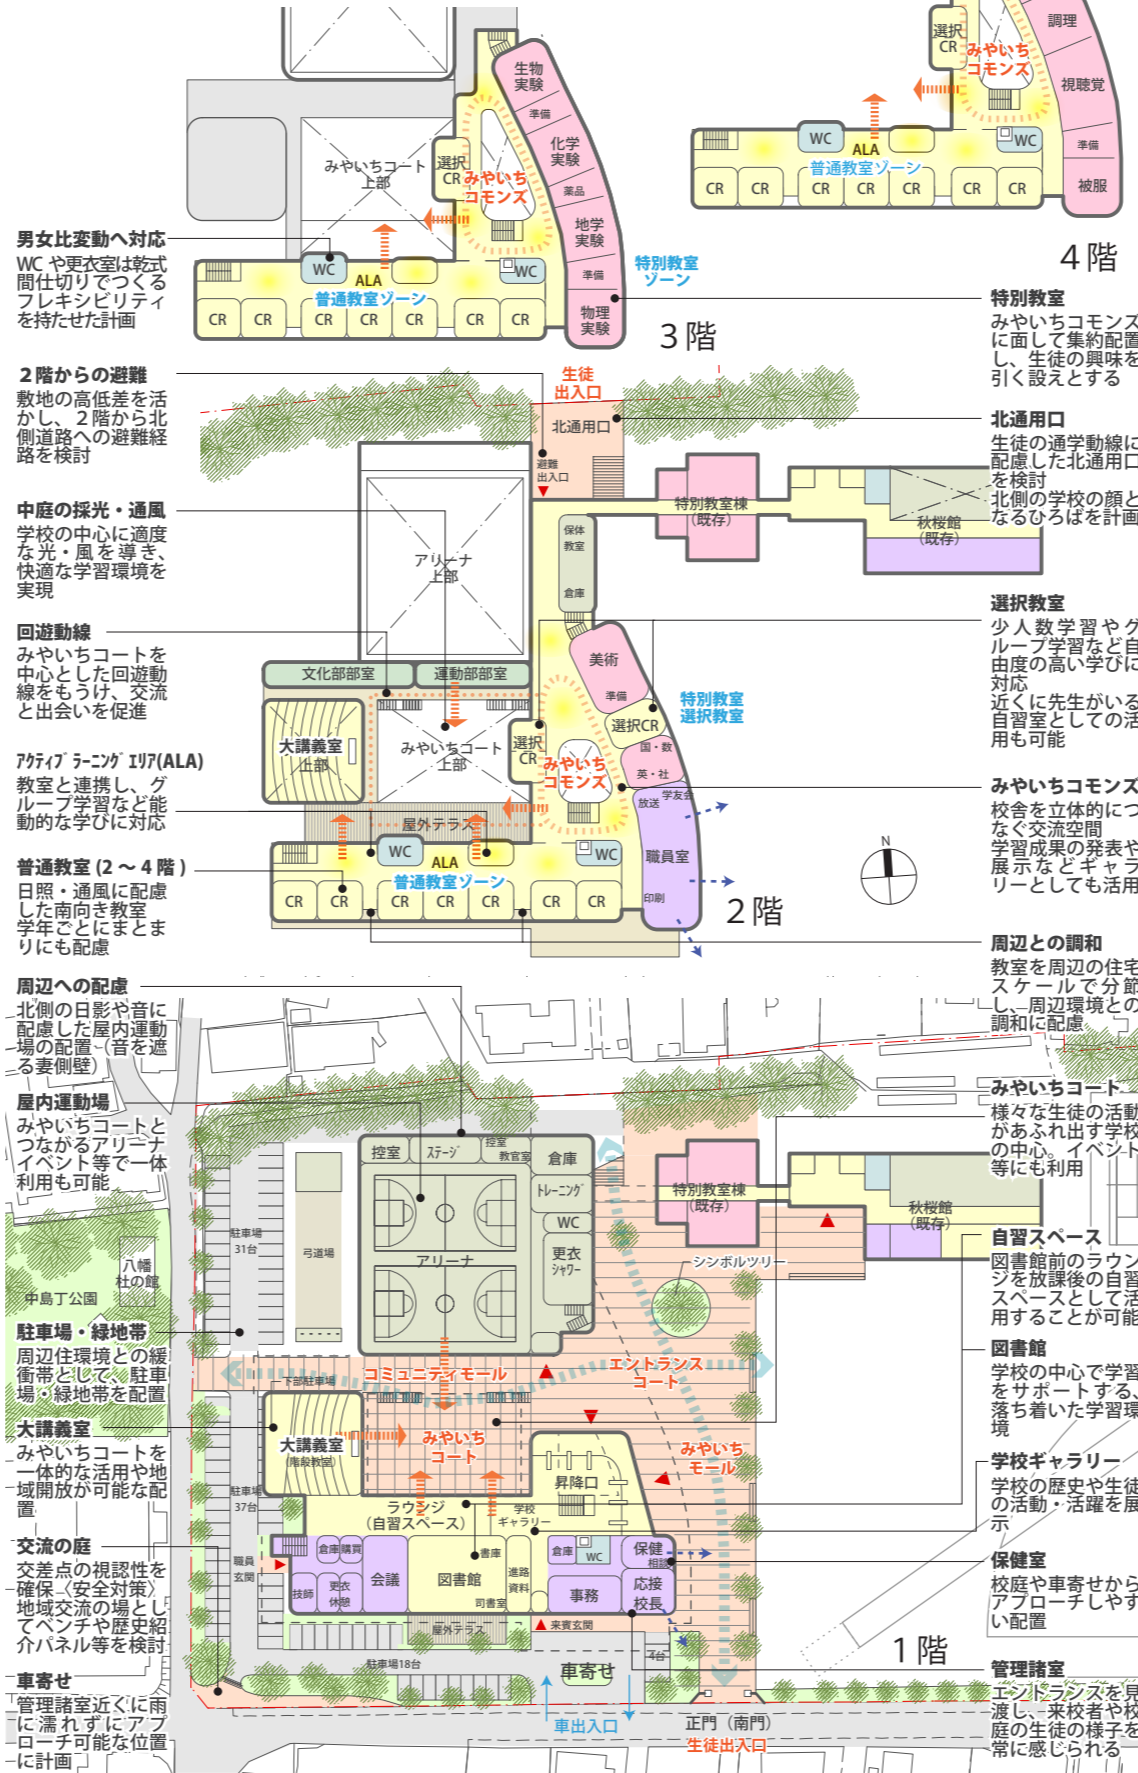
生物実験
準備
化学実験
薬品
地学実験
準備
物理実験
選択CR
みやいちコモンズ
みやいちコート上部
WC
ALA
WC
普通教室ゾーン
CR CR CR CR CR CR CR
特別教室ゾーン
3階

選択CR
みやいちコモンズ
調理
視聴覚
準備
被服
WC
ALA
WC
普通教室ゾーン
CR CR CR CR CR CR CR
4階

男女比変動へ対応
WC や更衣室は乾式間仕切りでつくるフレキシビリティを持たせた計画

特別教室
みやいちコモンズに面して集約配置し、生徒の興味を引く設えとする

2階からの避難
敷地の高低差を活かし、2階から北側道路への避難経路を検討

生徒出入口
北通用口
避難出入口

北通用口
生徒の通学動線に配慮した北通用口を検討
北側の学校の顔となるひろばを計画

特別教室棟（既存）
秋桜館（既存）

中庭の採光・通風
学校の中心に適度な光・風を導き、快適な学習環境を実現

アリーナ上部
保体教室
倉庫

選択教室
少人数学習やグループ学習など自由度の高い学びに対応
近くに先生がいる自習室としての活用も可能

回遊動線
みやいちコートを中心とした回遊動線をもうけ、交流と出会いを促進

文化部部室
運動部部室
美術
準備
選択CR
特別教室
選択教室
大講義室上部
みやいちコート上部
選択CR
みやいちコモンズ
国・数
英・社
放送
学友会

アクティブ ラーニング エリア(ALA)
教室と連携し、グループ学習など能動的な学びに対応

みやいちコモンズ
校舎を立体的につなぐ交流空間
学習成果の発表や展示などギャラリーとしても活用

屋外テラス
WC
ALA
WC
職員室
印刷
普通教室ゾーン
CR CR CR CR CR CR CR
2階
N

普通教室(2～4階)
日照・通風に配慮した南向き教室
学年ごとにまとまりにも配慮

周辺との調和
教室を周辺の住宅スケールで分節し、周辺環境との調和に配慮

周辺への配慮
北側の日影や音に配慮した屋内運動場の配置（音を遮る妻側壁）

みやいちコート
様々な生徒の活動があふれ出す学校の中心。イベント等にも利用

屋内運動場
みやいちコートとつながるアリーナ
イベント等で一体利用も可能

控室
ステージ
控室
教官室
倉庫
トレーニング
WC
更衣
シャワー
アリーナ
特別教室棟（既存）
秋桜館（既存）
シンボルツリー
駐車場31台
弓道場
八幡杜の館
中島丁公園

自習スペース
図書館前のラウンジを放課後の自習スペースとして活用することが可能

駐車場・緑地帯
周辺住環境との緩衝帯として、駐車場・緑地帯を配置

コミュニティモール
エントランスコート
下部駐車場

図書館
学校の中心で学習をサポートする、落ち着いた学習環境

大講義室
みやいちコートを一体的な活用や地域開放が可能な配置

大講義室（階段教室）
みやいちコート
みやいちモール
昇降口
駐車場37台
ラウンジ（自習スペース）
学校ギャラリー

学校ギャラリー
学校の歴史や生徒の活動・活躍を展示

交流の庭
交差点の視認性を確保（安全対策）
地域交流の場としてベンチや歴史紹介パネル等を検討

職員玄関
倉庫
職員
更衣
休憩
技師
会議
書庫
図書館
司書室
進路資料
倉庫
WC
保健
相談
事務
応接
校長
来賓玄関
屋外テラス

保健室
校庭や車寄せからアプローチしやすい配置

駐車場18台
車寄せ
1階

車寄せ
管理諸室近くに雨に濡れずにアプローチ可能な位置に計画

車出入口
正門（南門）
生徒出入口

管理諸室
エントランスを見渡し、来校者や校庭の生徒の様子を常に感じられる